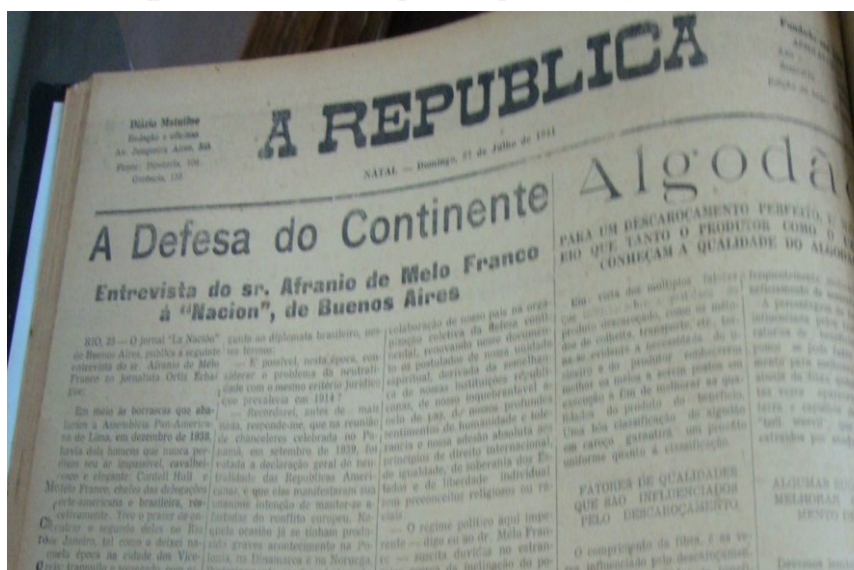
Diário Matutino
Redação e oficinas
Av. Junqueira Aires, 558
Fone: Diretoria 104
Gerência 139

A REPUBLICA

NATAL — Domingo, 27 de Julho de 1941

Fundada em
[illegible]

A Defesa do Continente

Entrevista do sr. Afranio de Melo Franco á "Nacion", de Buenos Aires

RIO, 25 — O jornal "La Nación" de Buenos Aires, publica a seguinte entrevista do sr. Afranio de Melo Franco ao jornalista Ortiz Echaguë:

Em meio de borrascas que abalaram a Assembléia Pan-Americana de Lima, em dezembro de 1938, havia dois homens que nunca perdiam seu ar impassivel, cavalheiresco e elegante: Cordell Hull e Melo Franco, chefes das delegações norte-americana e brasileira, respectivamente. Tive o prazer de encontrar o segundo deles no Rio de Janeiro, tal como o deixei naquela época na cidade dos Vice-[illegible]

quais as diplomatas brasileiros, nestes termos:

— E possivel, nesta época, considerar o problema da neutralidade com o mesmo critério juridico que prevalecia em 1914?

— Recordarei, antes de mais nada, responde-me, que na reunião de chanceleres celebrada no Panamá, em setembro de 1939, foi votada a declaração geral de neutralidade das Republicas Americanas, e que elas manifestaram sua unanime intenção de manter-se afastadas do conflito europeu. Naquela ocasião já se tinham produzido graves acontecimentos na Polonia, na Dinamarca e na Noruega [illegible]

colaboração de nosso país na organização coletiva da defesa continental, renovando nosso documento os postulados de nossa unidade espiritual, derivada da semelhança de nossas instituições, e baseada em nosso inquebrantavel espírito de paz. Os nossos profundos sentimentos de humanidade e tolerancia e nossa adesão absoluta aos principios de direito internacional, de igualdade, da soberania dos Estados e de liberdade individual sem preconceitos religiosos ou raciais.

— O regime politico aqui imperante — digo eu ao dr. Melo Franco — suscita duvidas no estrangeiro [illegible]

Algodã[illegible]

PARA UM DESCAROCAMENTO PERFEITO, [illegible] TANTO O PRODUTOR COMO O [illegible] CONHEÇAM A QUALIDADE DO ALGOD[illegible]

Em vista dos multiplos fatores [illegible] produto descaroçado, como os métodos de colheita, transporte, etc., torna-se evidente a necessidade de o usineiro e o produtor conhecerem melhor as meios a seguir postos em execução a fim de melhorar as qualidades do produto do beneficio. Uma boa classificação do algodão em caroço garantirá um produto uniforme quanto á classificação.

FATORES DE QUALIDADES QUE SÃO INFLUENCIADOS PELO DESCAROÇAMENTO

O comprimento da fibra, e as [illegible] influenciado pelo descaroçamento.

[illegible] o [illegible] A porcentagem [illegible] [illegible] "bell weevil" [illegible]

ALGUMAS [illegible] MELHORAR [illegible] MENTO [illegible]

Devemos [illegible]